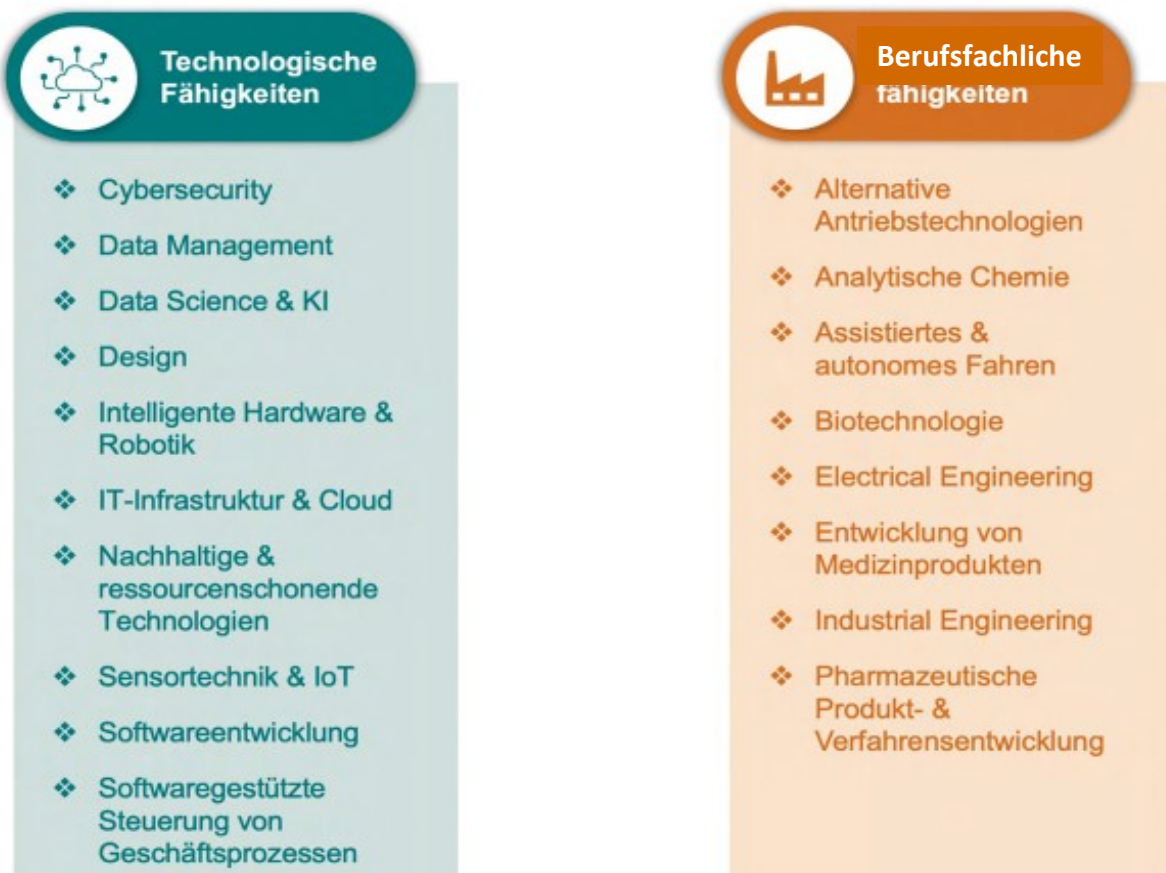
Technologische Fähigkeiten

❖ Cybersecurity
❖ Data Management
❖ Data Science & KI
❖ Design
❖ Intelligente Hardware & Robotik
❖ IT-Infrastruktur & Cloud
❖ Nachhaltige & ressourcenschonende Technologien
❖ Sensortechnik & IoT
❖ Softwareentwicklung
❖ Softwaregestützte Steuerung von Geschäftsprozessen

Berufsfachliche fähigkeiten

❖ Alternative Antriebstechnologien
❖ Analytische Chemie
❖ Assistiertes & autonomes Fahren
❖ Biotechnologie
❖ Electrical Engineering
❖ Entwicklung von Medizinprodukten
❖ Industrial Engineering
❖ Pharmazeutische Produkt- & Verfahrensentwicklung